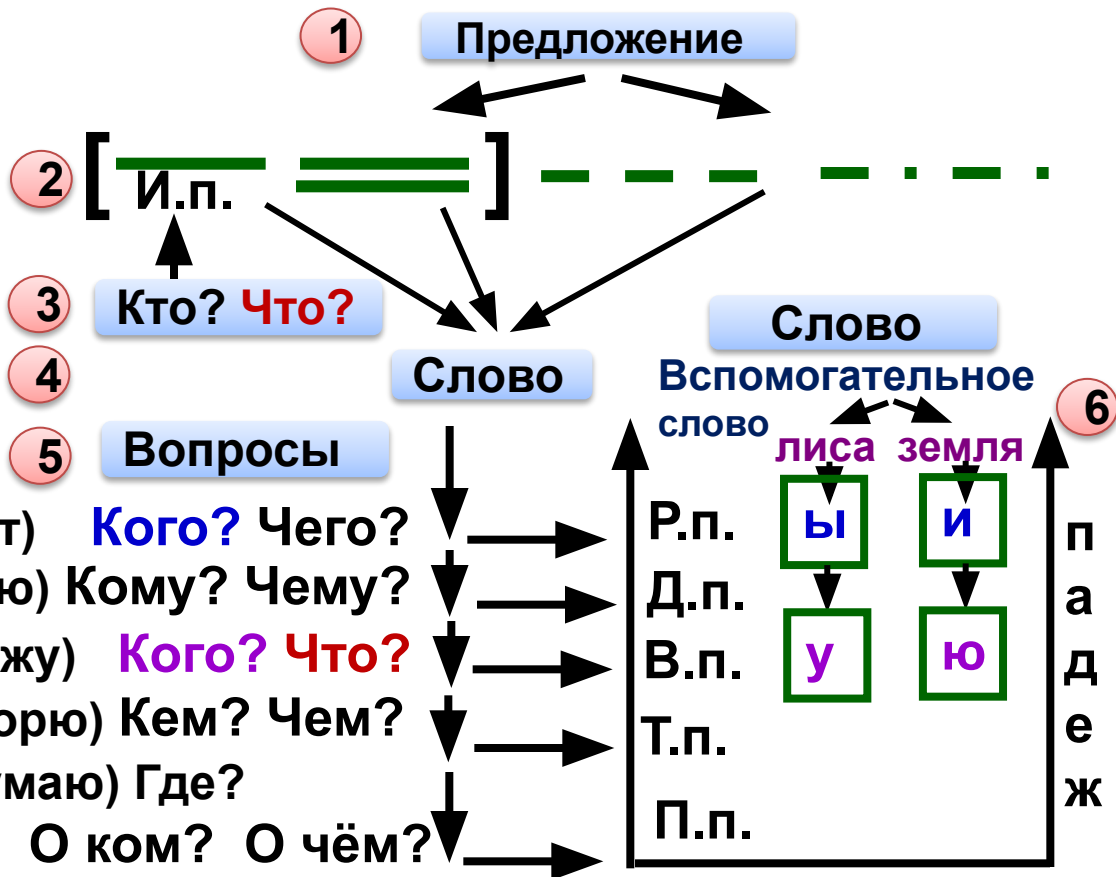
1 Предложение

2 [ И.п. ]

3 Кто? Что?

4 Слово

5 Вопросы

т) Кого? Чего?
ю) Кому? Чему?
жу) Кого? Что?
орю) Кем? Чем?
маю) Где?
О ком? О чём?

Слово
Вспомогательное слово
лиса земля
6

Р.п. ы и
Д.п. у ю
В.п.
Т.п.
П.п.

падеж